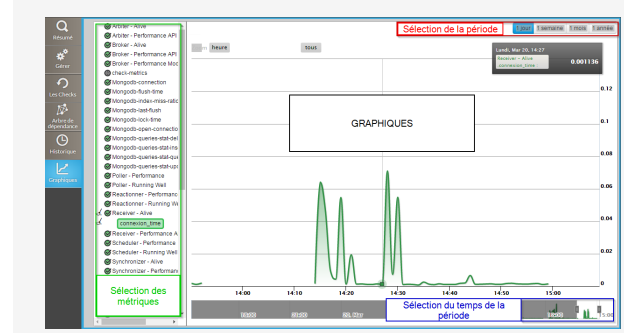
Résumé
Gérer
Les Checks
Arbre de dépendance
Historique
Graphiques

Arbiter - Alive
Arbiter - Performance API
Broker - Alive
Broker - Performance API
Broker - Performance Mod
check-metrics
Mongodb-connection
Mongodb-flush-time
Mongodb-index-miss-ratio
Mongodb-last-flush
Mongodb-lock-time
Mongodb-open-connection
Mongodb-queries-stat-del
Mongodb-queries-stat-ins
Mongodb-queries-stat-qu
Mongodb-queries-stat-up
Poller - Performance
Poller - Running Well
Reactionner - Performanc
Reactionner - Running W
Receiver - Alive
connexion_time
Receiver - Performance A
Scheduler - Performance
Scheduler - Running Well
Synchronizer - Alive
Synchronizer - Performan

Sélection des métriques

Sélection de la période
1 jour 1 semaine 1 mois 1 année

heure tous

Lundi, Mar 20, 14:27
Receiver - Alive
connexion_time
0.001136

GRAPHIQUES

0.12
0.1
0.08
0.06
0.04
0.02
0

14:00 14:10 14:20 14:30 14:40 14:50 15:00

Sélection du temps de la période